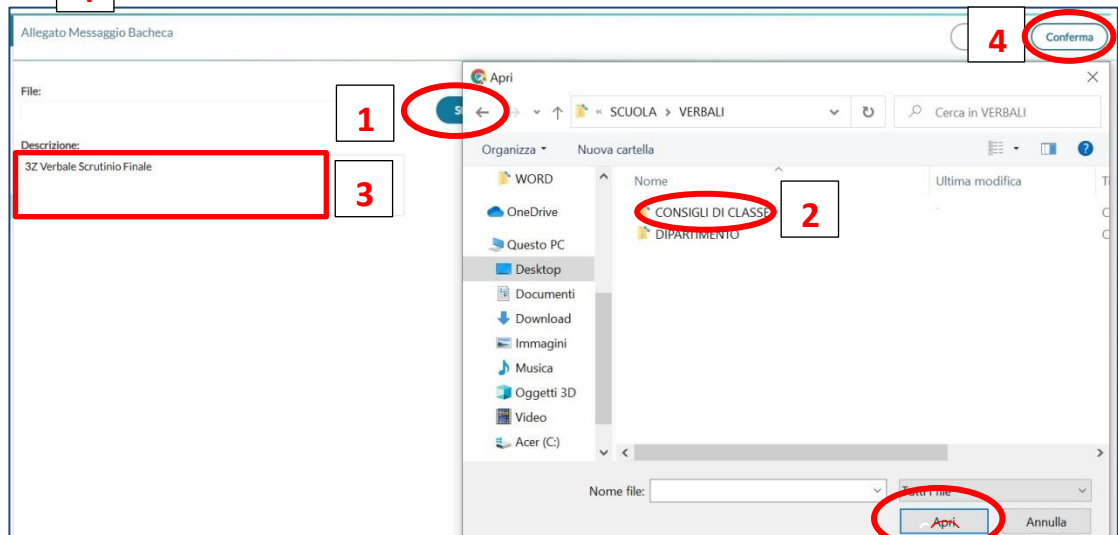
Allegato Messaggio Bacheca

4

Conferma

File:

1

Descrizione:

3Z Verbale Scrutinio Finale

3

Apri

« SCUOLA > VERBALI

Cerca in VERBALI

Organizza

Nuova cartella

WORD

OneDrive

Questo PC

Desktop

Documenti

Download

Immagini

Musica

Oggetti 3D

Video

Acer (C:)

Nome

Ultima modifica

CONSIGLI DI CLASSE

2

DIPARTIMENTO

Nome file:

Tutti i file

Apri

Annulla